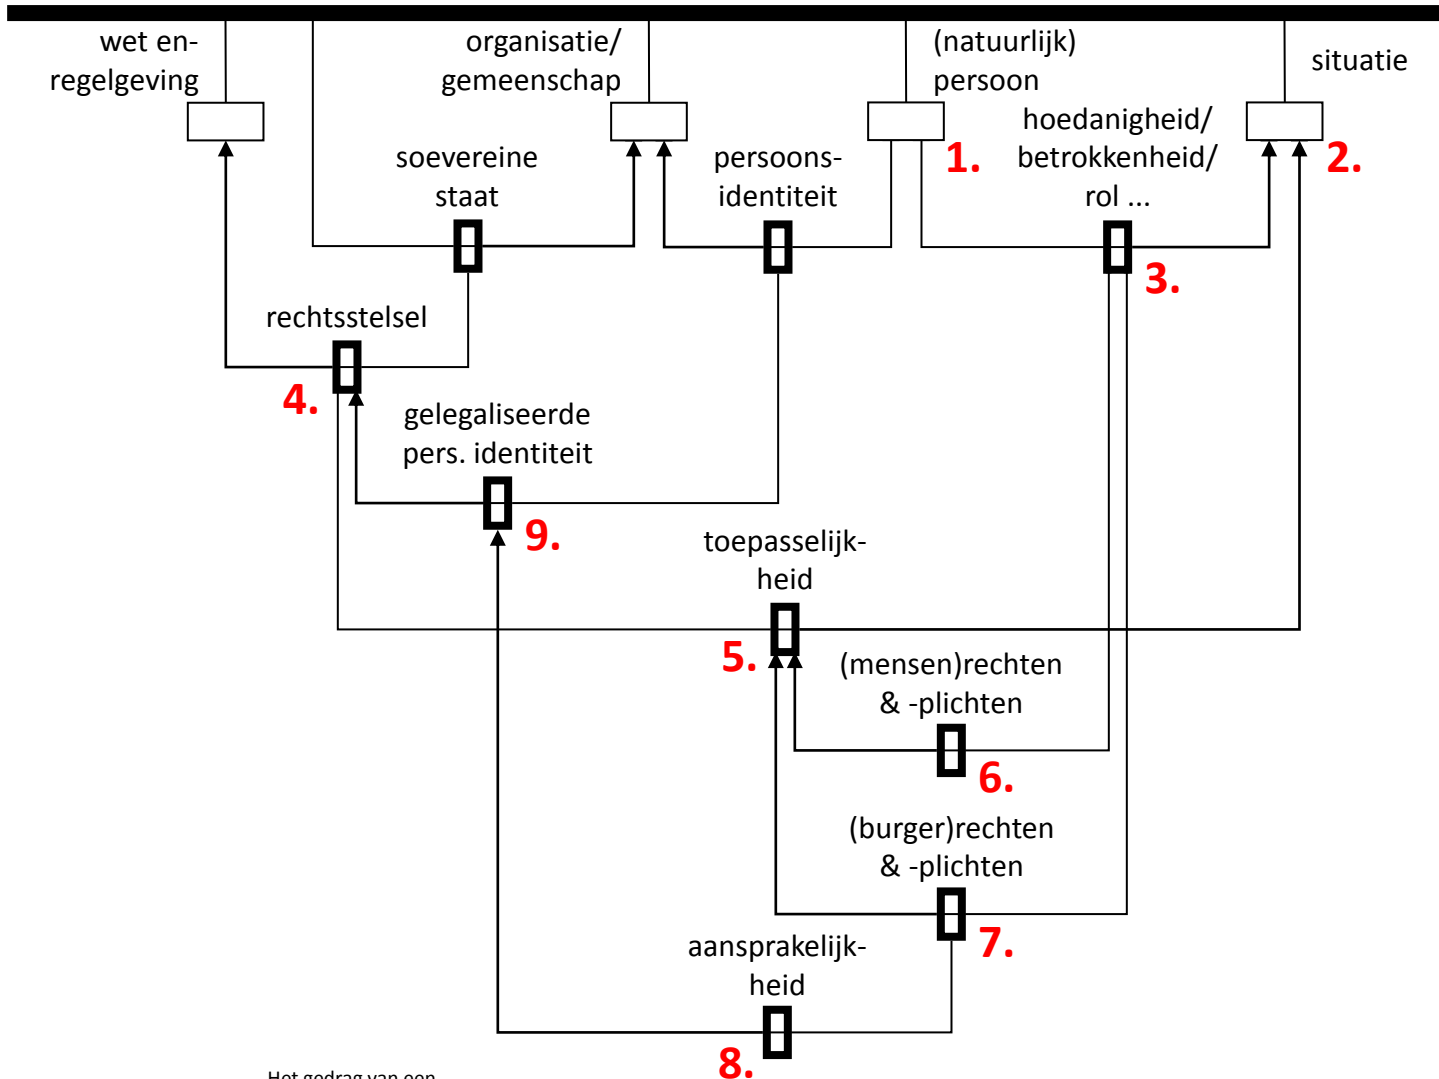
wet en-regelgeving

organisatie/ gemeenschap

(natuurlijk) persoon

situatie

soevereine staat

persoons-identiteit

1.

hoedanigheid/ betrokkenheid/ rol ...

2.

3.

rechtsstelsel

4.

gelegaliseerde pers. identiteit

9.

toepasselijk-heid

5.

(mensen)rechten & -plichten

6.

(burger)rechten & -plichten

7.

aansprakelijk-heid

8.

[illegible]